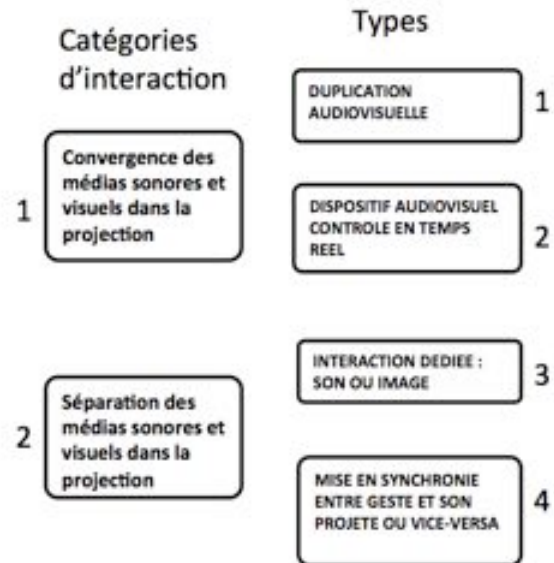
Catégories d'interaction

1 Convergence des médias sonores et visuels dans la projection

2 Séparation des médias sonores et visuels dans la projection

Types

DUPLICATION AUDIOVISUELLE 1

DISPOSITIF AUDIOVISUEL CONTROLE EN TEMPS REEL 2

INTERACTION DEDIEE : SON OU IMAGE 3

MISE EN SYNCHRONIE ENTRE GESTE ET SON PROJETE OU VICE-VERSA 4